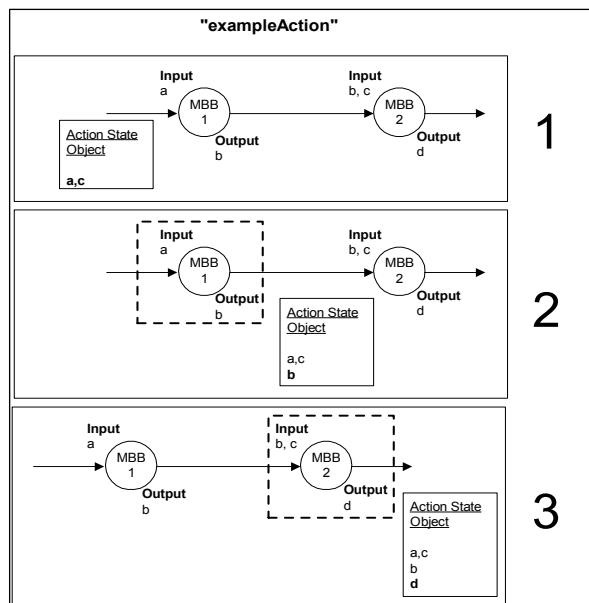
"exampleAction"

Input
a

MBB
1

Output
b

Input
b, c

MBB
2

Output
d

Action State Object

a,c

1

Input
a

MBB
1

Output
b

Input
b, c

MBB
2

Output
d

Action State Object

a,c
b

2

Input
a

MBB
1

Output
b

Input
b, c

MBB
2

Output
d

Action State Object

a,c
b
d

3